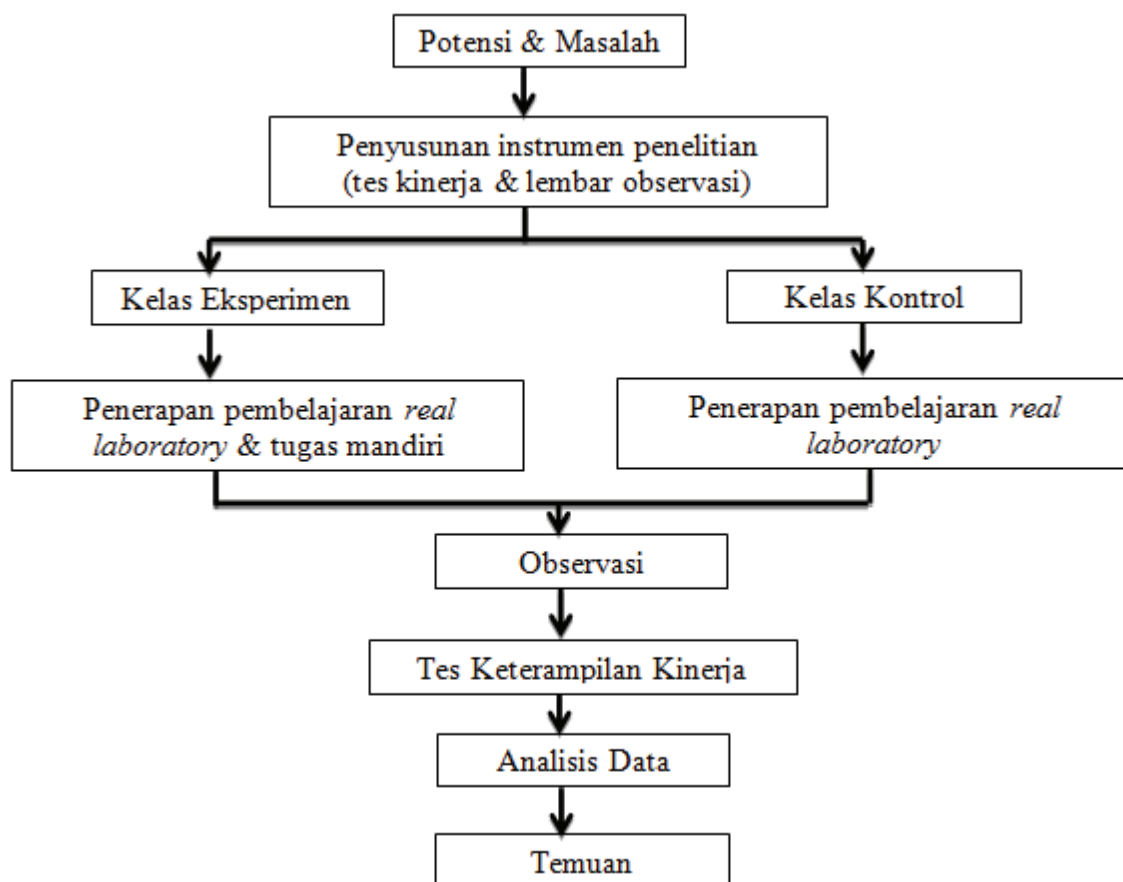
Potensi & Masalah

Penyusunan instrumen penelitian (tes kinerja & lembar observasi)

Kelas Eksperimen

Kelas Kontrol

Penerapan pembelajaran *real laboratory* & tugas mandiri

Penerapan pembelajaran *real laboratory*

Observasi

Tes Keterampilan Kinerja

Analisis Data

Temuan